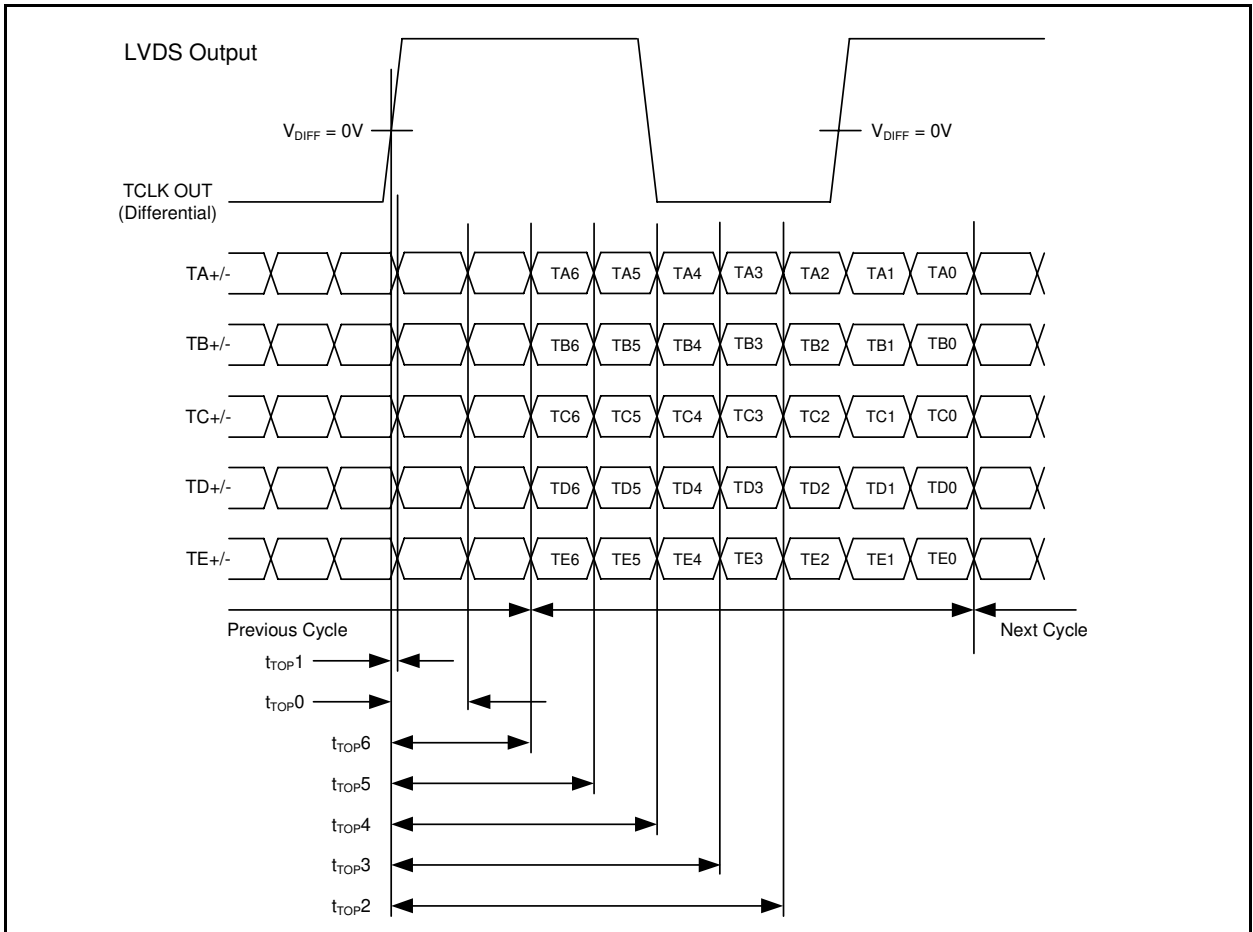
LVDS Output

$V_{DIFF}$ = 0V

$V_{DIFF}$ = 0V

TCLK OUT
(Differential)

TA+/-
TA6 TA5 TA4 TA3 TA2 TA1 TA0

TB+/-
TB6 TB5 TB4 TB3 TB2 TB1 TB0

TC+/-
TC6 TC5 TC4 TC3 TC2 TC1 TC0

TD+/-
TD6 TD5 TD4 TD3 TD2 TD1 TD0

TE+/-
TE6 TE5 TE4 TE3 TE2 TE1 TE0

Previous Cycle

Next Cycle

$t_{TOP}1$

$t_{TOP}0$

$t_{TOP}6$

$t_{TOP}5$

$t_{TOP}4$

$t_{TOP}3$

$t_{TOP}2$